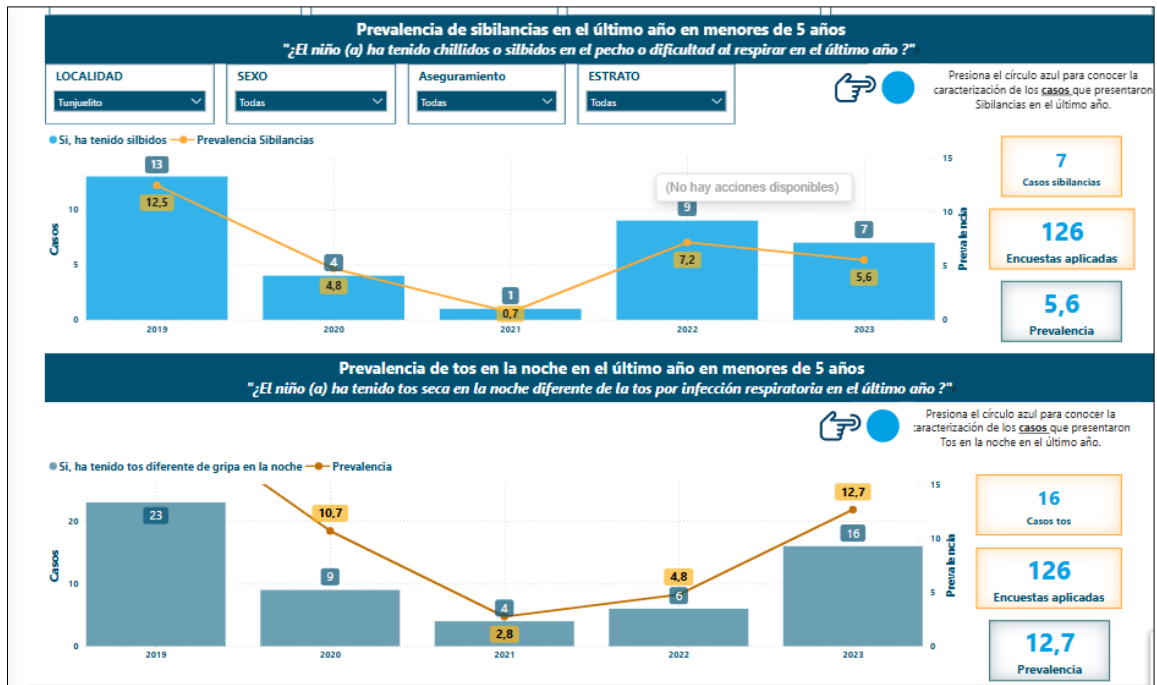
Prevalencia de sibilancias en el último año en menores de 5 años
"¿El niño (a) ha tenido chillidos o silbidos en el pecho o dificultad al respirar en el último año ?"

LOCALIDAD
Tunjuelito

SEXO
Todas

Aseguramiento
Todas

ESTRATO
Todas

Presiona el círculo azul para conocer la caracterización de los casos que presentaron Sibilancias en el último año.

Si, ha tenido silbidos
Prevalencia Sibilancias

Casos
Prevalencia

0
5
10
15

13
12,5
4
4,8
1
0,7
9
7,2
7
5,6

(No hay acciones disponibles)

2019
2020
2021
2022
2023

7
Casos sibilancias

126
Encuestas aplicadas

5,6
Prevalencia

Prevalencia de tos en la noche en el último año en menores de 5 años
"¿El niño (a) ha tenido tos seca en la noche diferente de la tos por infección respiratoria en el último año ?"

Presiona el círculo azul para conocer la caracterización de los casos que presentaron Tos en la noche en el último año.

Si, ha tenido tos diferente de gripa en la noche
Prevalencia

Casos
Prevalencia

0
10
20
5
15

23
9
10,7
4
2,8
6
4,8
16
12,7

2019
2020
2021
2022
2023

16
Casos tos

126
Encuestas aplicadas

12,7
Prevalencia